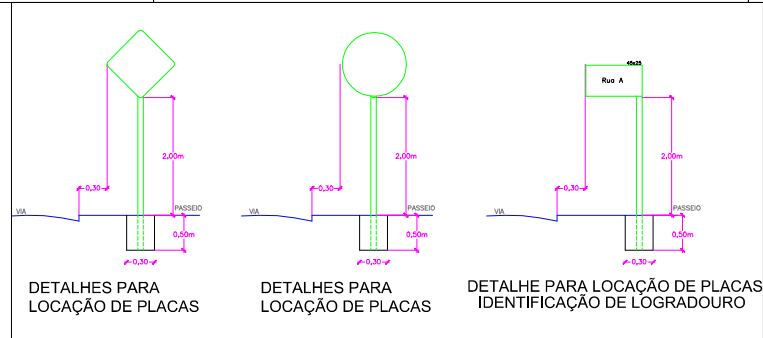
0,30
2,00m
VIA
PASSEIO
0,50m
0,30
DETALHES PARA LOCAÇÃO DE PLACAS

0,30
2,00m
VIA
PASSEIO
0,50m
0,30
DETALHES PARA LOCAÇÃO DE PLACAS

45x25
Rua A
0,30
2,00m
VIA
PASSEIO
0,50m
0,30
DETALHE PARA LOCAÇÃO DE PLACAS IDENTIFICAÇÃO DE LOGRADOURO